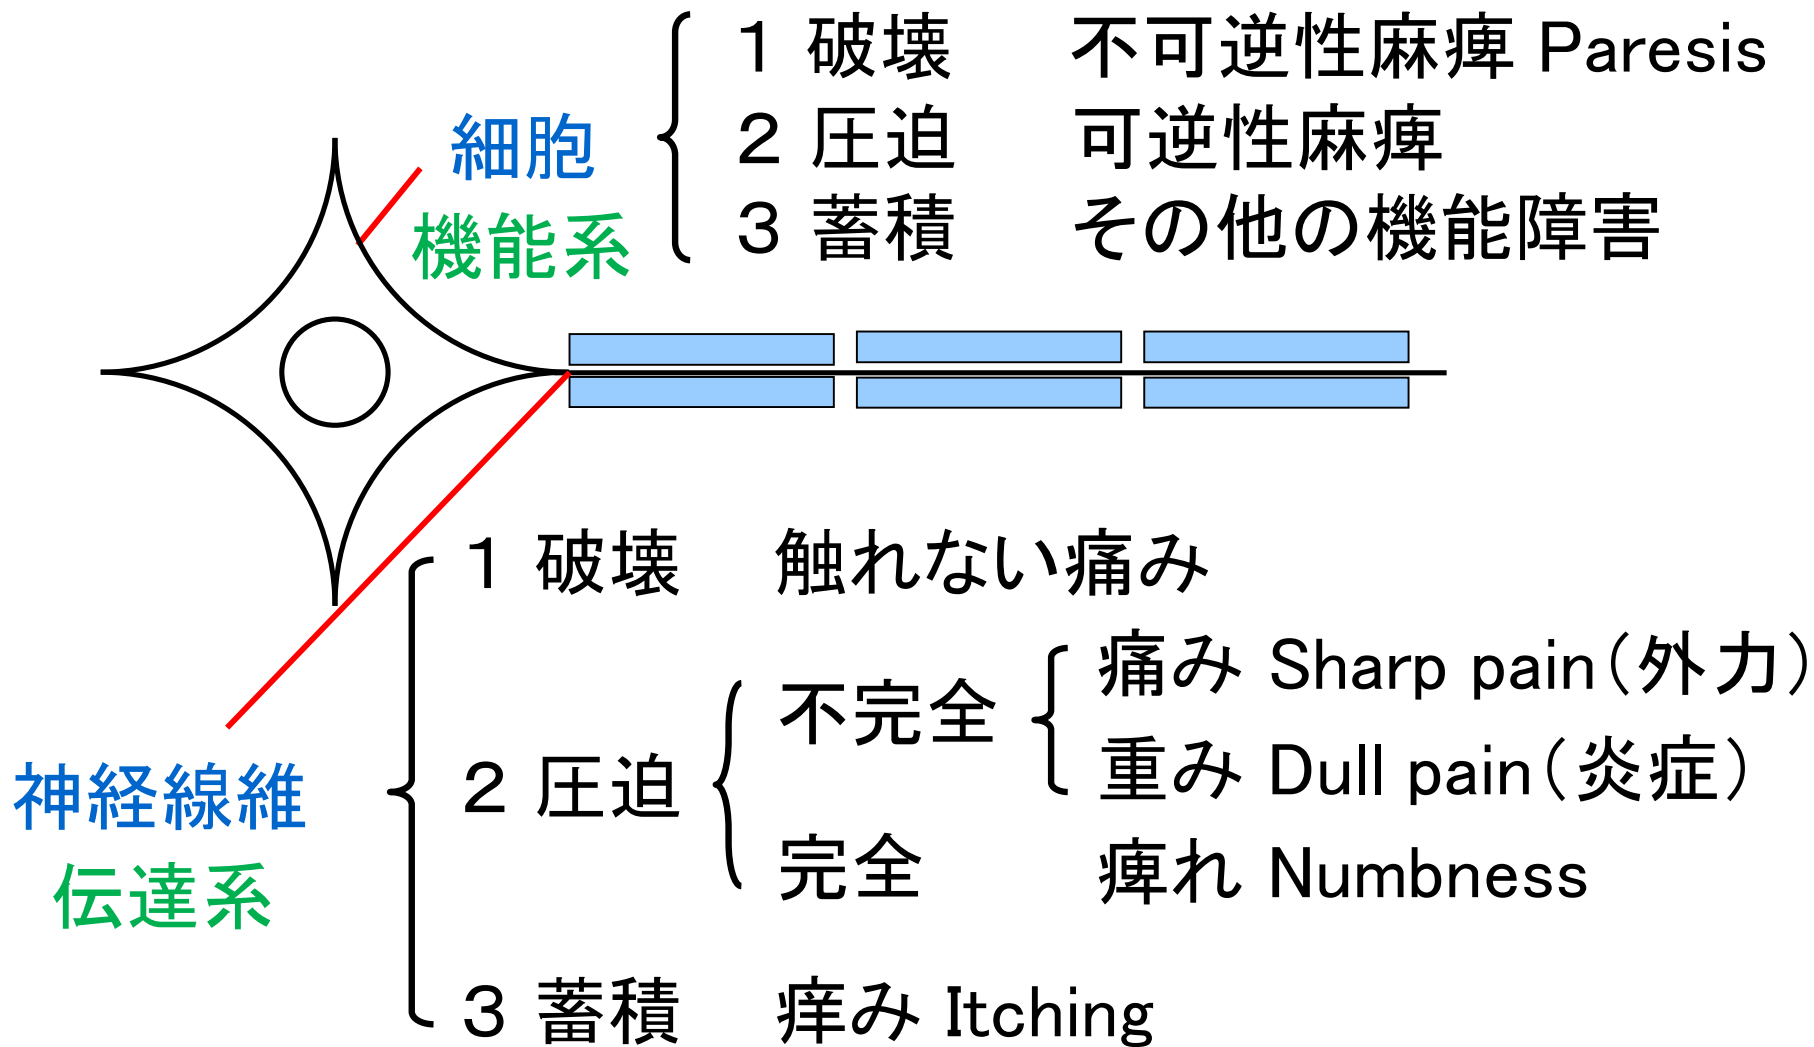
細胞
機能系

1 破壊　不可逆性麻痺 Paresis
2 圧迫　可逆性麻痺
3 蓄積　その他の機能障害

神経線維
伝達系

1 破壊　触れない痛み
2 圧迫　不完全　痛み Sharp pain（外力）
重み Dull pain（炎症）
完全　痺れ Numbness
3 蓄積　痒み Itching